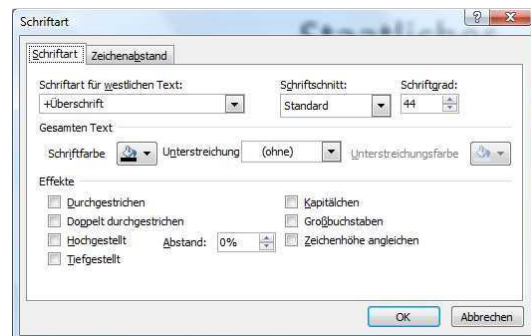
Schriftart

Staatliches

Schriftart | Zeichenabstand

Schriftart für westlichen Text:
+Überschrift

Schriftschnitt:
Standard

Schriftgrad:
44

Gesamten Text

Schriftfarbe

Unterstreichung (ohne)

Unterstreichungsfarbe

Effekte

Durchgestrichen
Doppelt durchgestrichen
Hochgestellt
Abstand: 0%
Tiefgestellt

Kapitälchen
Großbuchstaben
Zeichenhöhe angleichen

OK
Abbrechen